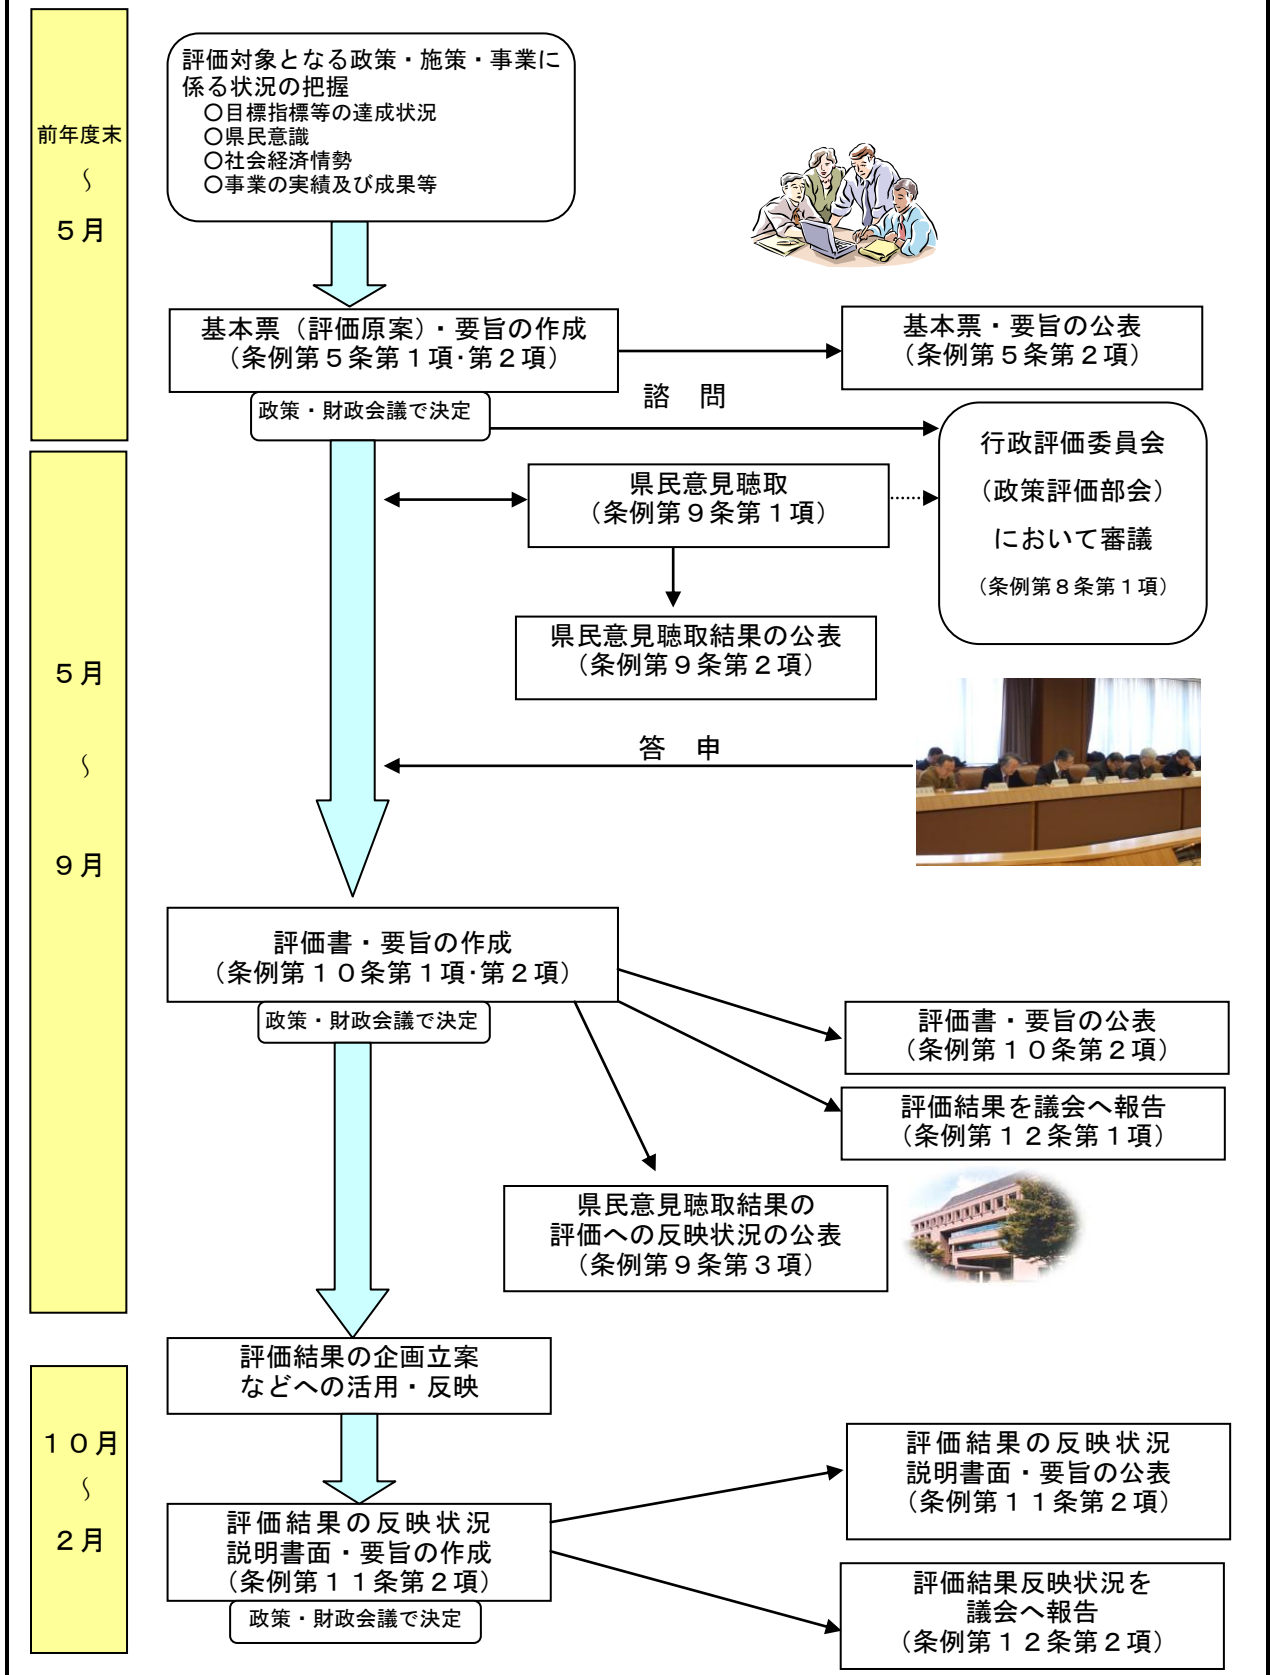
前年度末
〜
５月

評価対象となる政策・施策・事業に係る状況の把握
○目標指標等の達成状況
○県民意識
○社会経済情勢
○事業の実績及び成果等

基本票（評価原案）・要旨の作成
（条例第５条第１項･第２項）

政策・財政会議で決定

基本票・要旨の公表
（条例第５条第２項）

諮　問

５月
〜
９月

県民意見聴取
（条例第９条第１項）

行政評価委員会
（政策評価部会）
において審議
（条例第８条第１項）

県民意見聴取結果の公表
（条例第９条第２項）

答　申

評価書・要旨の作成
（条例第１０条第１項･第２項）

政策・財政会議で決定

評価書・要旨の公表
（条例第１０条第２項）

評価結果を議会へ報告
（条例第１２条第１項）

県民意見聴取結果の
評価への反映状況の公表
（条例第９条第３項）

評価結果の企画立案
などへの活用・反映

１０月
〜
２月

評価結果の反映状況
説明書面・要旨の作成
（条例第１１条第２項）

政策・財政会議で決定

評価結果の反映状況
説明書面・要旨の公表
（条例第１１条第２項）

評価結果反映状況を
議会へ報告
（条例第１２条第２項）